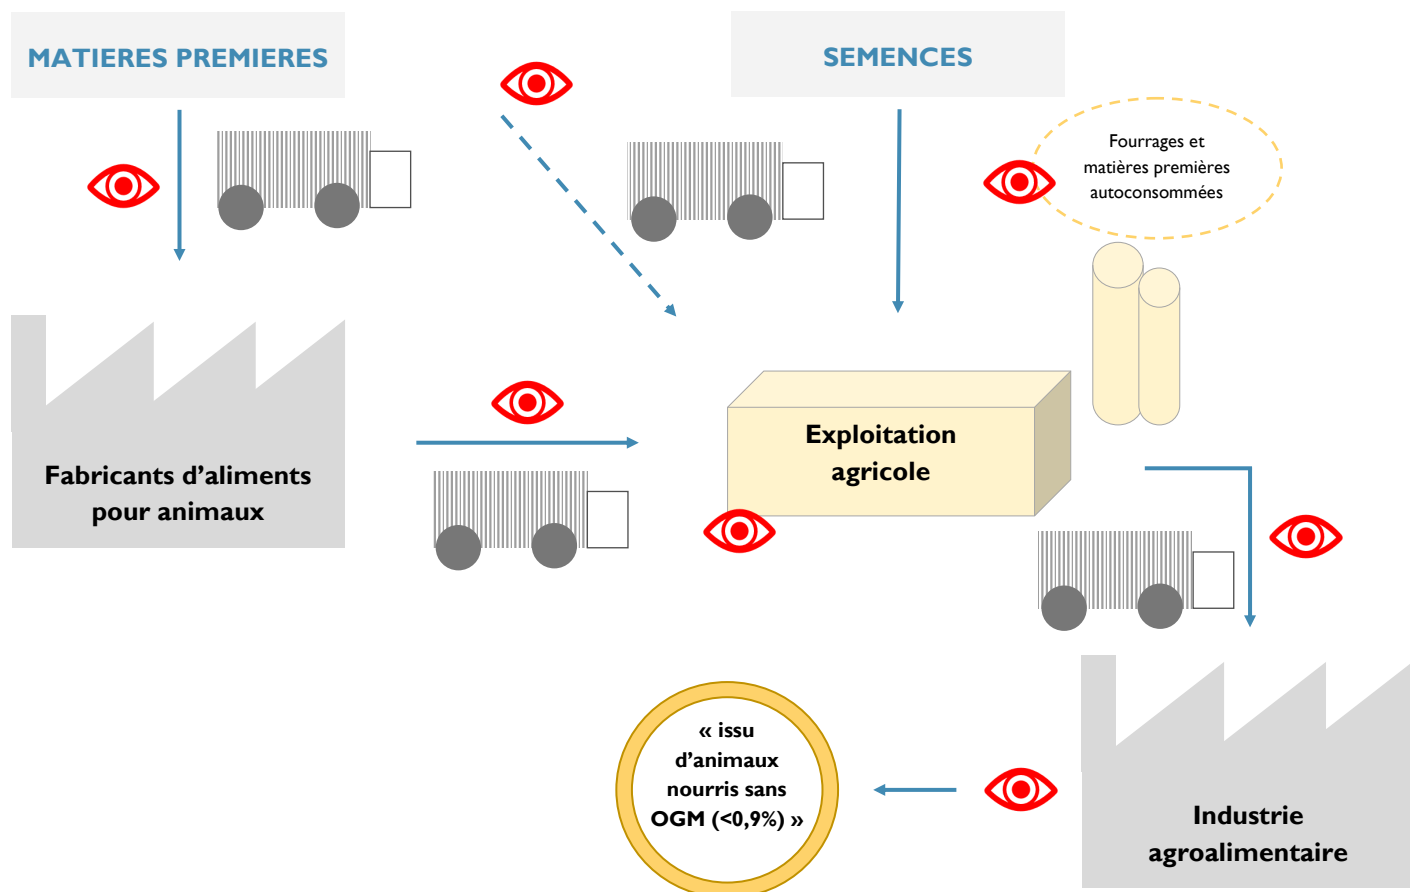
MATIERES PREMIERES

SEMENCES

Fourrages et matières premières autoconsommées

Fabricants d’aliments pour animaux

Exploitation agricole

Industrie agroalimentaire

« issu d’animaux nourris sans OGM (<0,9%) »